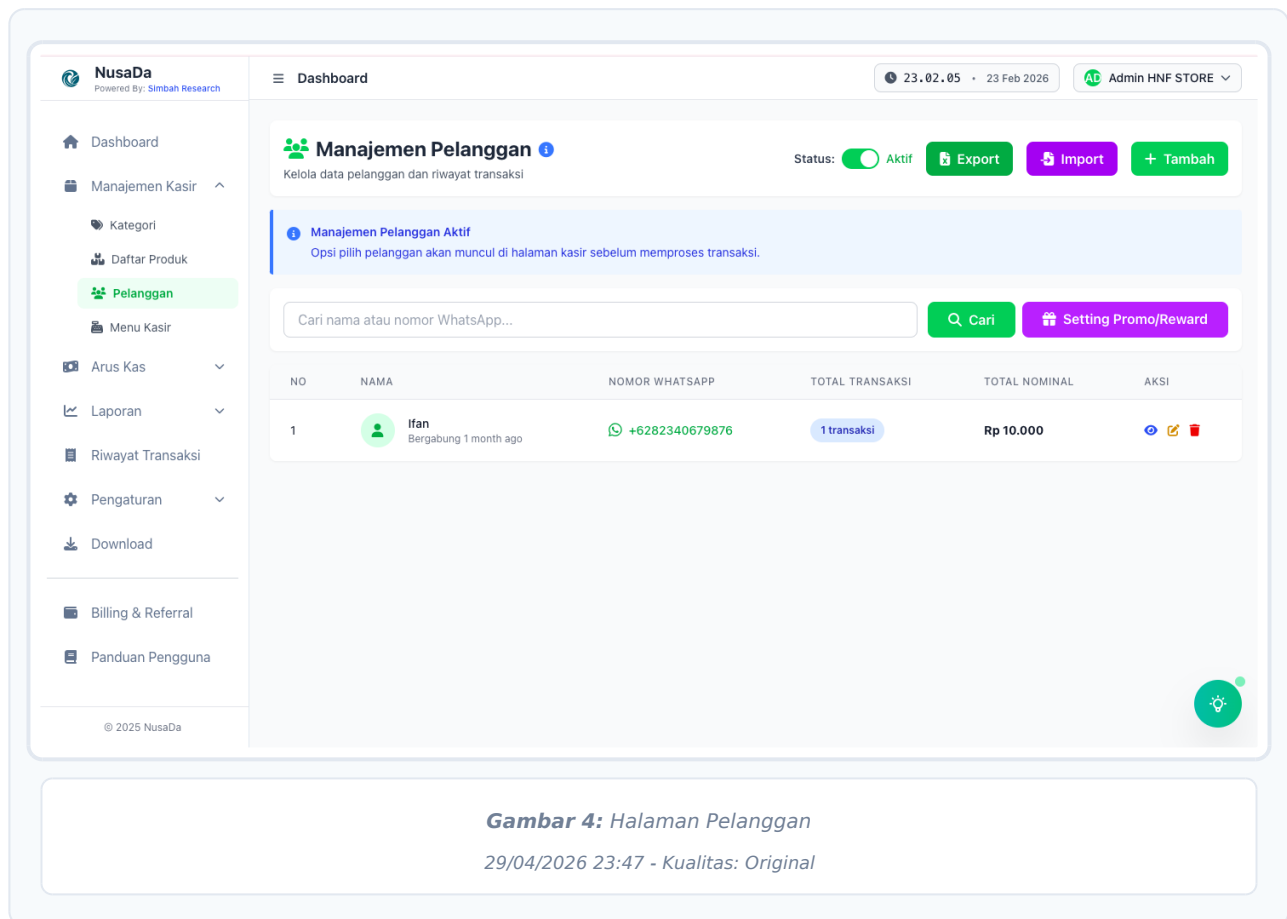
NusaDa
Powered By: Simbah Research

Dashboard

23.02.05 • 23 Feb 2026

AD Admin HNF STORE

Dashboard
Manajemen Kasir
Kategori
Daftar Produk
Pelanggan
Menu Kasir
Arus Kas
Laporan
Riwayat Transaksi
Pengaturan
Download
Billing & Referral
Panduan Pengguna

© 2025 NusaDa

Manajemen Pelanggan
Kelola data pelanggan dan riwayat transaksi

Status: Aktif
Export
Import
+ Tambah

Manajemen Pelanggan Aktif
Opsi pilih pelanggan akan muncul di halaman kasir sebelum memproses transaksi.

Cari nama atau nomor WhatsApp...
Cari
Setting Promo/Reward

| NO | NAMA | NOMOR WHATSAPP | TOTAL TRANSAKSI | TOTAL NOMINAL | AKSI |
|---|---|---|---|---|---|
| 1 | Ifan Bergabung 1 month ago | +6282340679876 | 1 transaksi | Rp 10.000 | |

Gambar 4: Halaman Pelanggan
29/04/2026 23:47 - Kualitas: Original